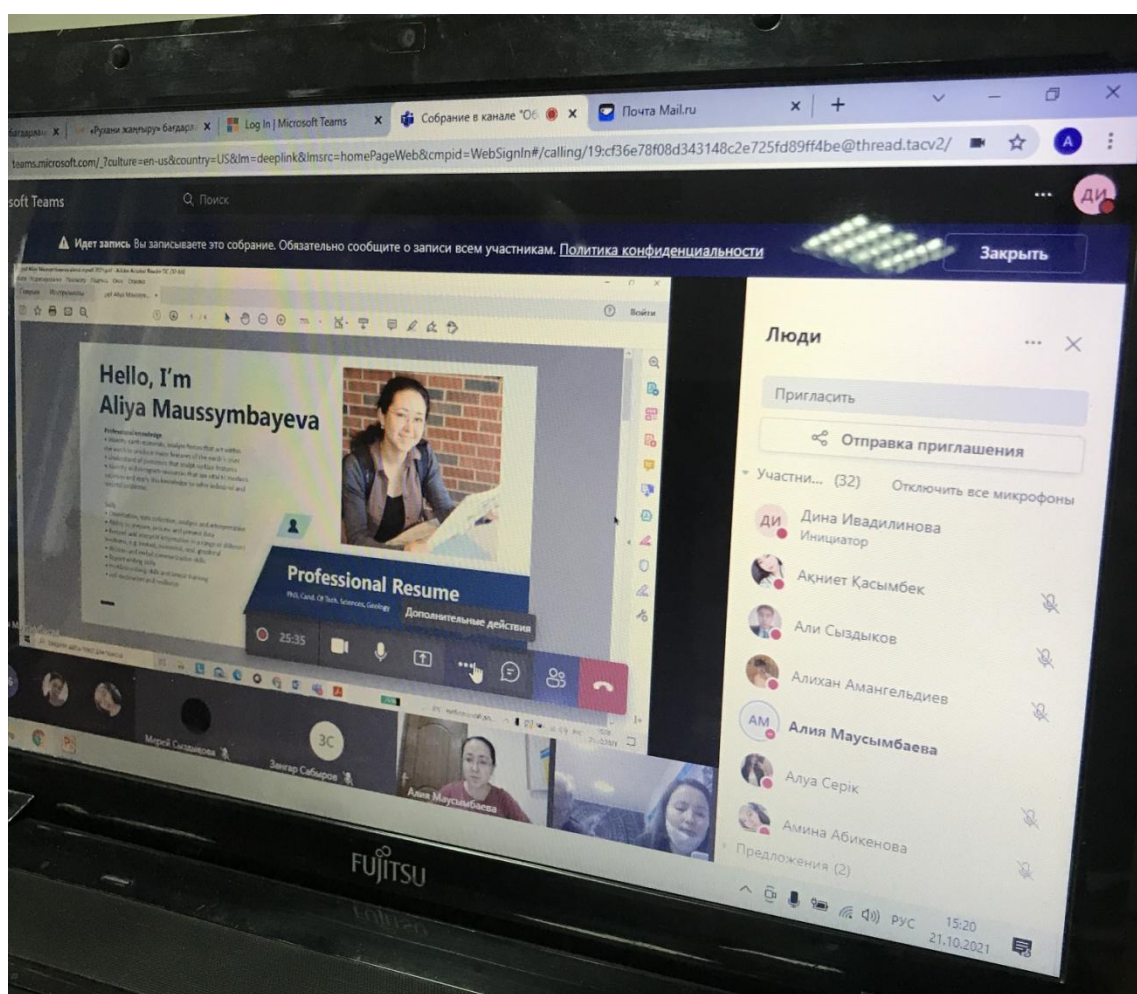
бағдарлам ×
«Рухани жаңғыру» бағдарл ×
Log In | Microsoft Teams ×
Собрание в канале "Об ×
Почта Mail.ru ×
+

teams.microsoft.com/_?culture=en-us&country=US&lm=deeplink&lmsrc=homePageWeb&cmpid=WebSignIn#/calling/19:cf36e78f08d343148c2e725fd89ff4be@thread.tacv2/

soft Teams
Поиск
ДИ

Идет запись Вы записываете это собрание. Обязательно сообщите о записи всем участникам. Политика конфиденциальности
Закрыть

Войти

Hello, I'm
Aliya Maussymbayeva

Professional knowledge
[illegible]

Skills
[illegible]

Professional Resume
PhD, Cand. Of Tech. Sciences, Geology

25:35
Дополнительные действия

Мерей Сыздыкова
ЗС
Зангар Сабыров
Алия Маусымбаева

Люди
Пригласить
Отправка приглашения
Участни... (32)
Отключить все микрофоны
ДИ Дина Ивадилинова
Инициатор
Ақниет Қасымбек
Али Сыздыков
Алихан Амангельдиев
АМ Алия Маусымбаева
Алуа Серік
Амина Абикенова
Предложения (2)

РУС 15:20 21.10.2021

FUJITSU